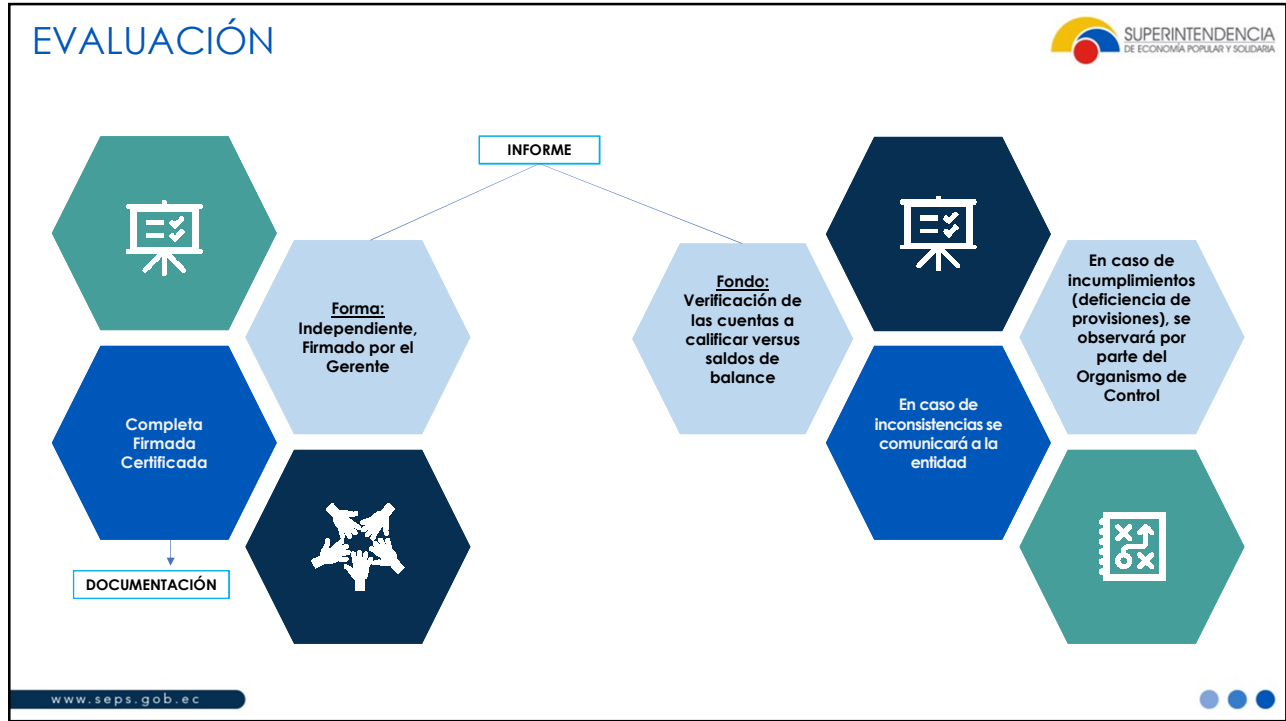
EVALUACIÓN

SUPERINTENDENCIA
DE ECONOMÍA POPULAR Y SOLIDARIA

INFORME

Forma:
Independiente, Firmado por el Gerente

Completa
Firmada
Certificada

DOCUMENTACIÓN

Fondo:
Verificación de las cuentas a calificar versus saldos de balance

En caso de inconsistencias se comunicará a la entidad

En caso de incumplimientos (deficiencia de provisiones), se observará por parte del Organismo de Control

www.seps.gob.ec